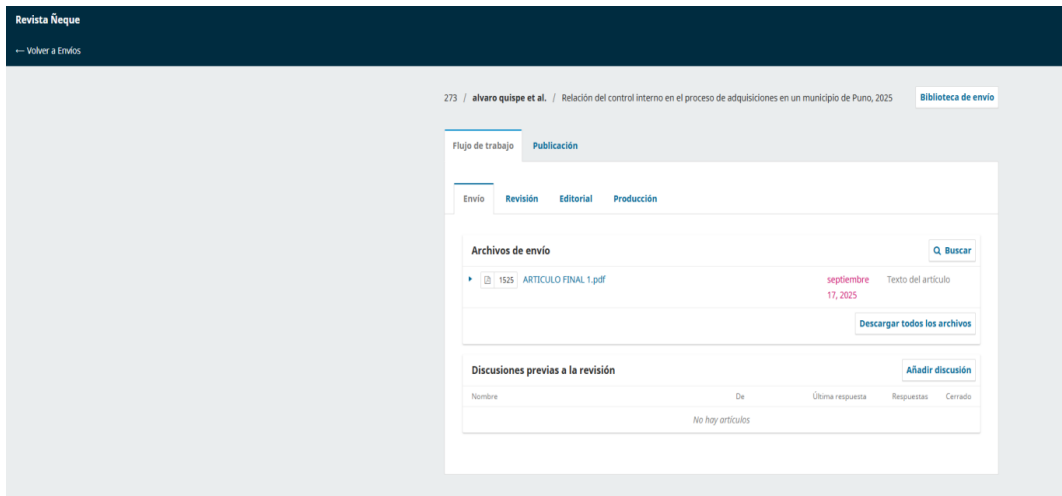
Revista Ñeque

← Volver a Envíos

273 / alvaro quispe et al. / Relación del control interno en el proceso de adquisiciones en un municipio de Puno, 2025

Biblioteca de envío

Flujo de trabajo | Publicación

Envío | Revisión | Editorial | Producción

Archivos de envío

Buscar

1525 ARTICULO FINAL 1.pdf septiembre 17, 2025 Texto del artículo

Descargar todos los archivos

Discusiones previas a la revisión

Añadir discusión

| Nombre | De | Última respuesta | Respuestas | Cerrado |
|---|---|---|---|---|
| No hay artículos | | | | |